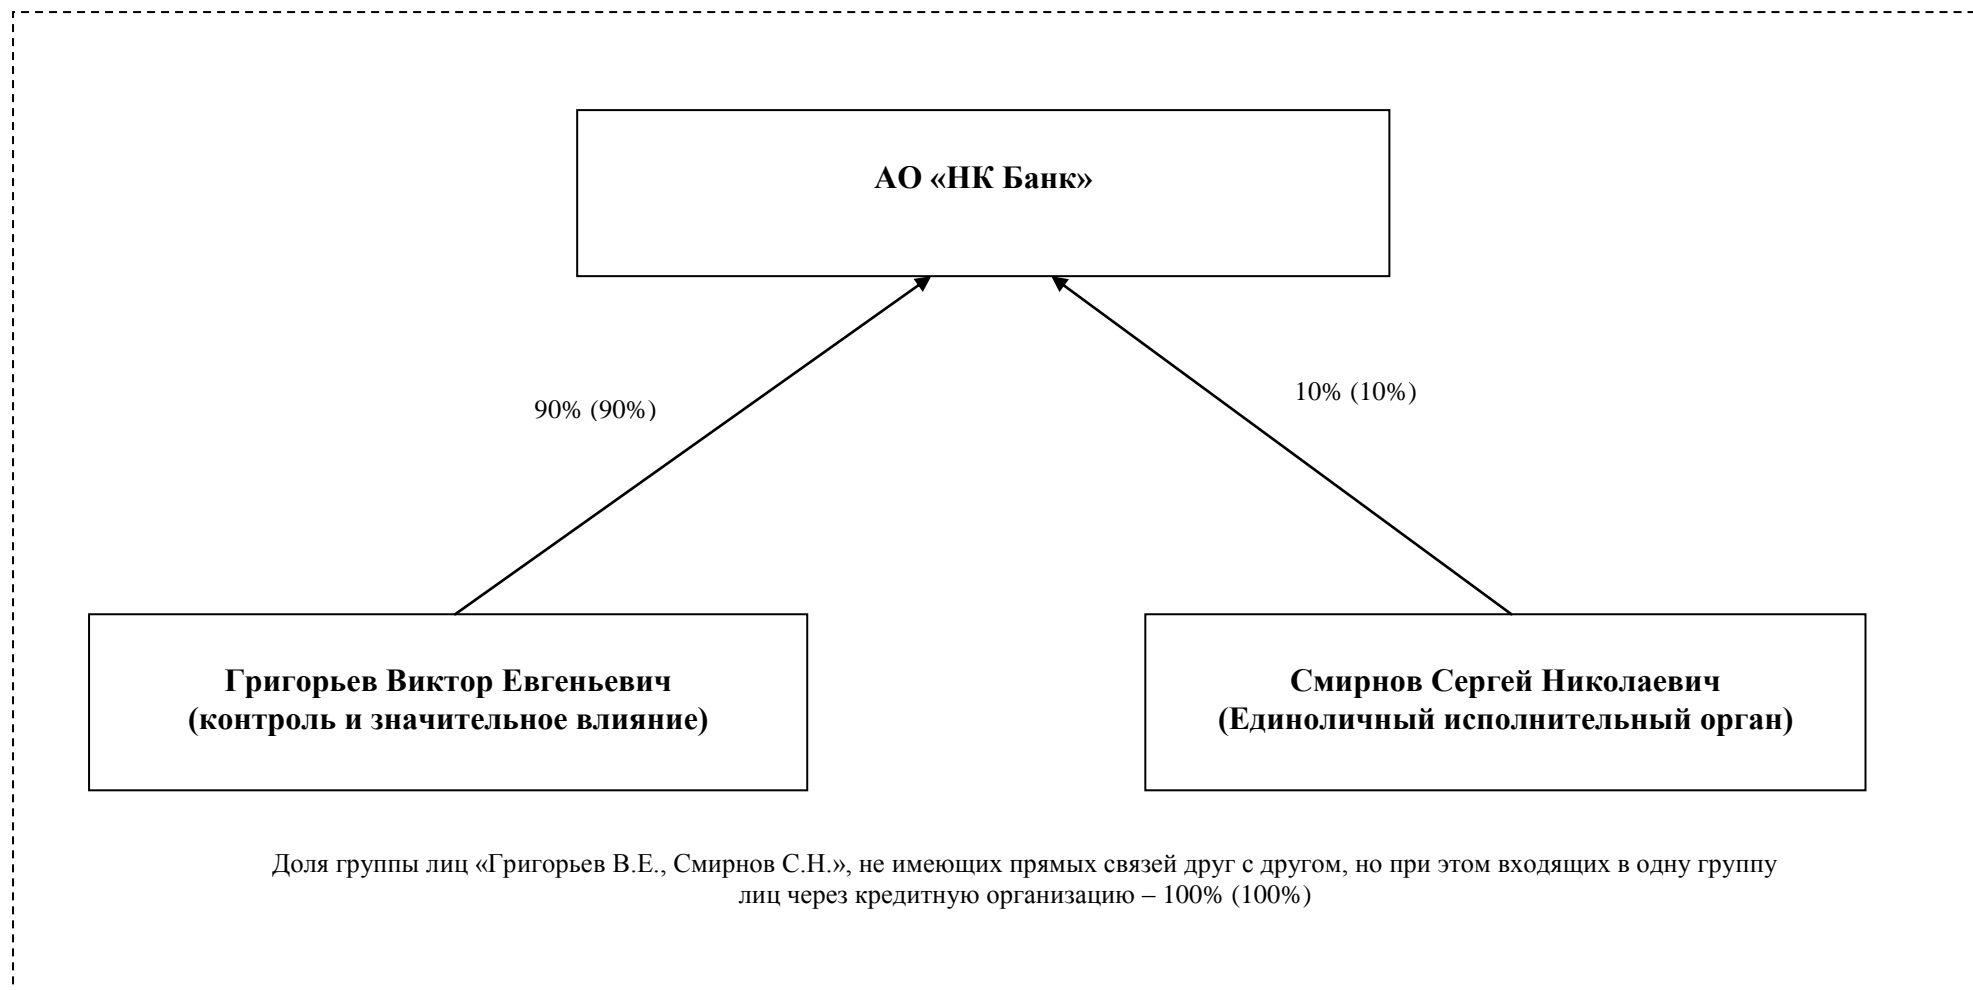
АО «НК Банк»

90% (90%)

10% (10%)

Григорьев Виктор Евгеньевич
(контроль и значительное влияние)

Смирнов Сергей Николаевич
(Единоличный исполнительный орган)

Доля группы лиц «Григорьев В.Е., Смирнов С.Н.», не имеющих прямых связей друг с другом, но при этом входящих в одну группу лиц через кредитную организацию – 100% (100%)